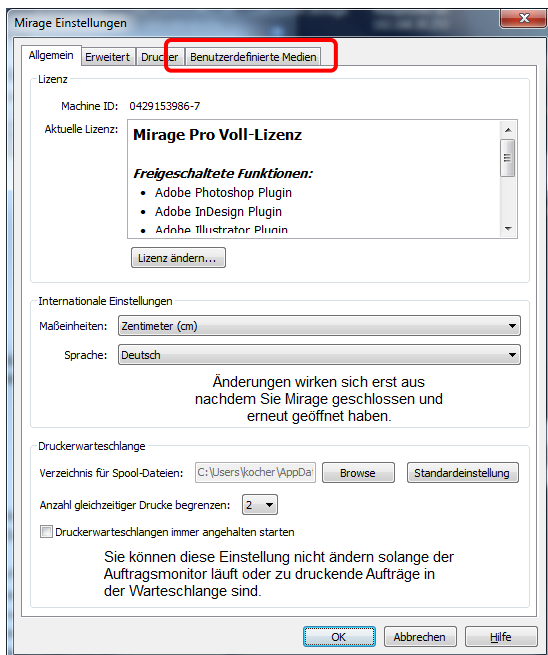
Mirage Einstellungen

Allgemein | Erweitert | Drucker | Benutzerdefinierte Medien

Lizenz

Machine ID: 0429153986-7

Aktuelle Lizenz:

**Mirage Pro Voll-Lizenz**

***Freigeschaltete Funktionen:***

- Adobe Photoshop Plugin
- Adobe InDesign Plugin
- Adobe Illustrator Plugin

Lizenz ändern...

Internationale Einstellungen

Maßeinheiten: Zentimeter (cm)

Sprache: Deutsch

Änderungen wirken sich erst aus nachdem Sie Mirage geschlossen und erneut geöffnet haben.

Druckerwarteschlange

Verzeichnis für Spool-Dateien: C:\Users\kocher\AppDat | Browse | Standardeinstellung

Anzahl gleichzeitiger Drucke begrenzen: 2

Druckerwarteschlangen immer angehalten starten

Sie können diese Einstellung nicht ändern solange der Auftragsmonitor läuft oder zu druckende Aufträge in der Warteschlange sind.

OK | Abbrechen | Hilfe